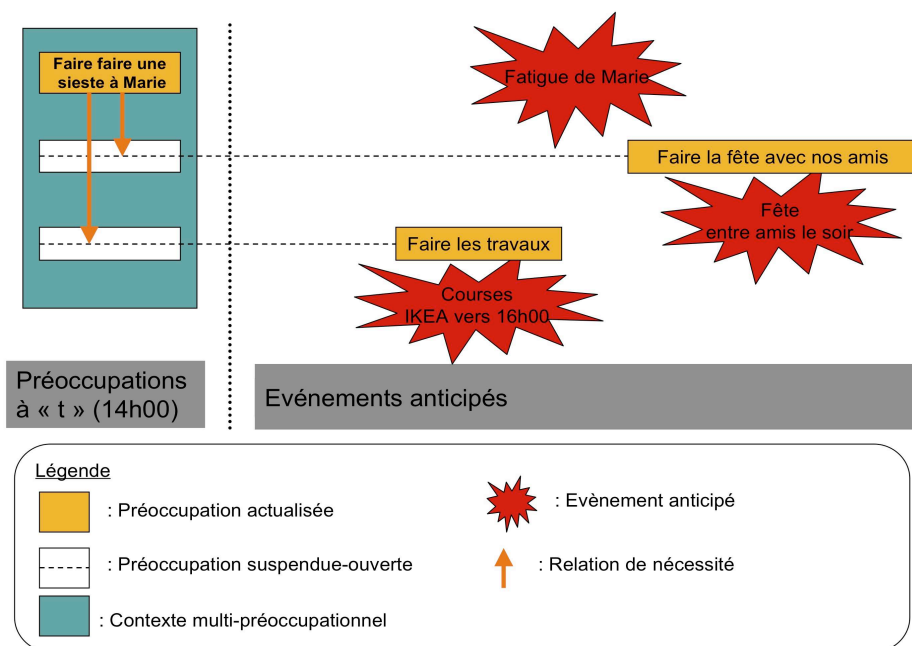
Faire faire une sieste à Marie

Fatigue de Marie

Faire la fête avec nos amis

Fête entre amis le soir

Faire les travaux

Courses IKEA vers 16h00

Préoccupations à « t » (14h00)

Evénements anticipés

Légende

: Préoccupation actualisée

: Préoccupation suspendue-ouverte

: Contexte multi-préoccupationnel

: Evènement anticipé

: Relation de nécessité